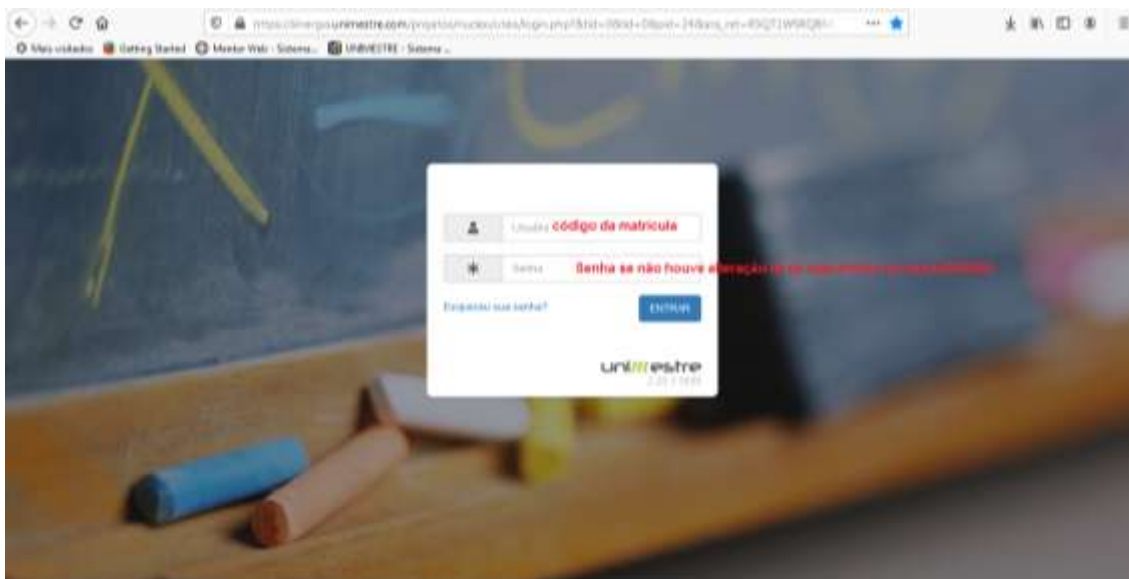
https://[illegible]unimestre.com/projetos/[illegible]/login.php?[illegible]

Mais visitados Getting Started Mentor Web - Sistema... UNIMESTRE - Sistema ...

Usuário código da matricula

Senha Senha se não houve alteração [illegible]

Esqueceu sua senha?

ENTRAR

unimestre
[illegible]